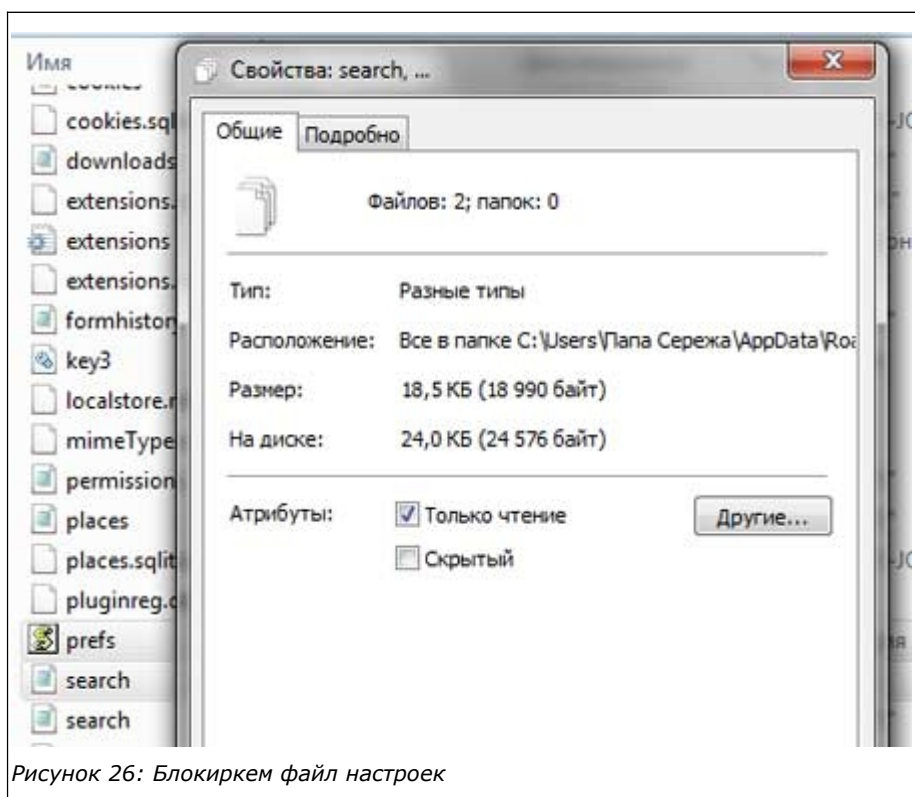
Имя
cookies
cookies.sql
downloads
extensions.
extensions
extensions.
formhistory
key3
localstore.r
mimeType
permission
places
places.sqlit
pluginreg.c
prefs
search
search

Свойства: search, ...

Общие | Подробно

Файлов: 2; папок: 0

| | |
|---|---|
| Тип: | Разные типы |
| Расположение: | Все в папке C:\Users\Папа Сережа\AppData\Roa |
| Размер: | 18,5 КБ (18 990 байт) |
| На диске: | 24,0 КБ (24 576 байт) |

Атрибуты: Только чтение | Другие...
Скрытый

Рисунок 26: Блокиркем файл настроек